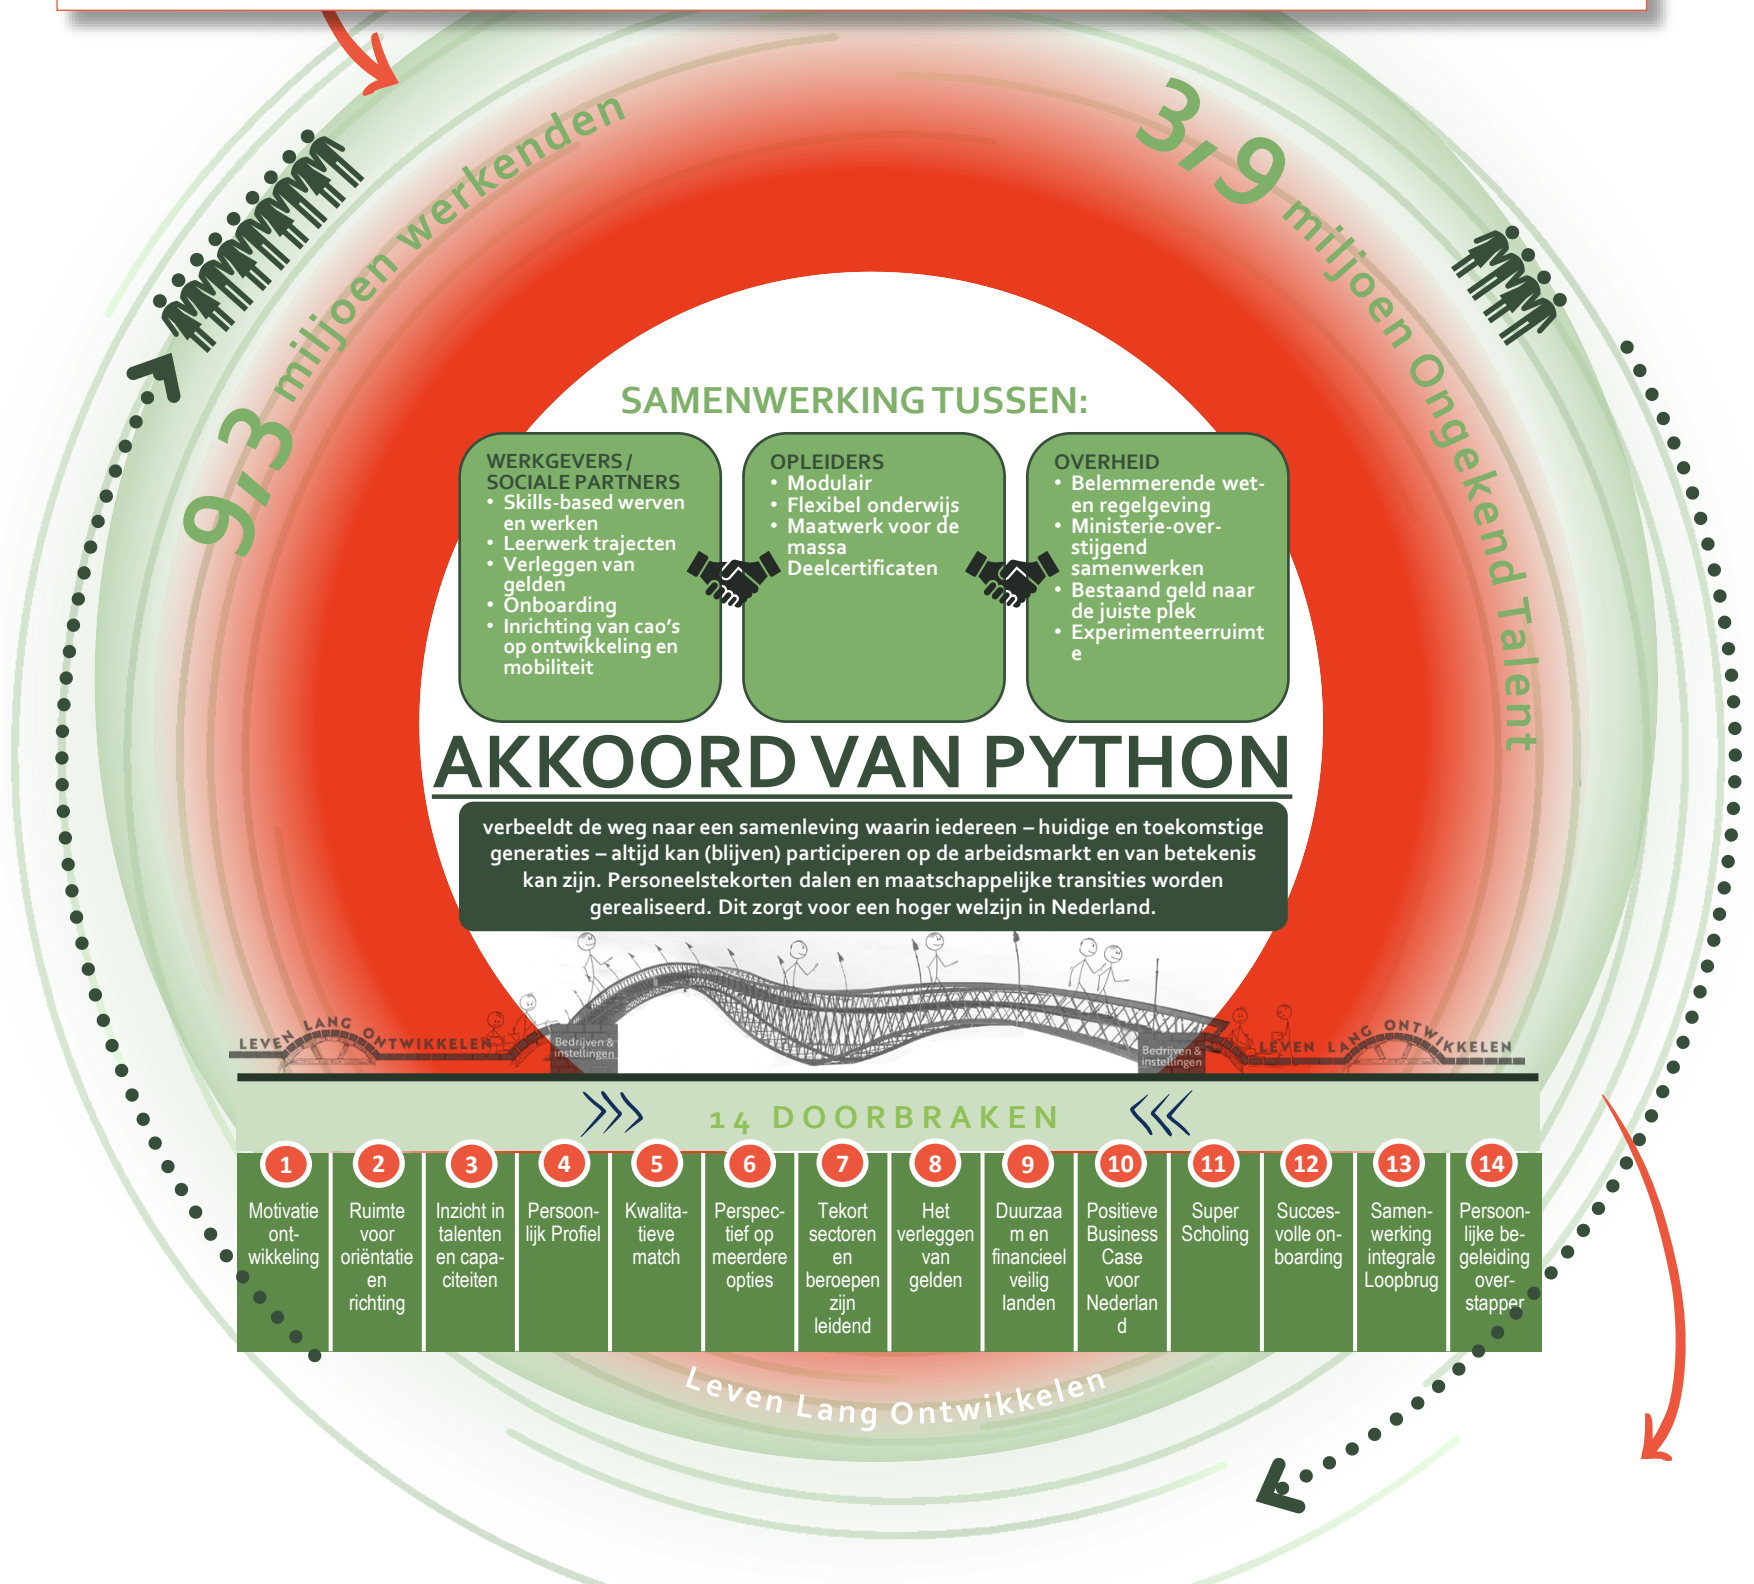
9,3 miljoen werkenden

3,9 miljoen Ongekend Talent

SAMENWERKING TUSSEN:

WERKGEVERS / SOCIALE PARTNERS
• Skills-based werven en werken
• Leerwerk trajecten
• Verleggen van gelden
• Onboarding
• Inrichting van cao's op ontwikkeling en mobiliteit

OPLEIDERS
• Modulair
• Flexibel onderwijs
• Maatwerk voor de massa
• Deelcertificaten

OVERHEID
• Belemmerende wet- en regelgeving
• Ministerie-overstijgend samenwerken
• Bestaand geld naar de juiste plek
• Experimenteerruimte

AKKOORD VAN PYTHON

verbeeldt de weg naar een samenleving waarin iedereen – huidige en toekomstige generaties – altijd kan (blijven) participeren op de arbeidsmarkt en van betekenis kan zijn. Personeelstekorten dalen en maatschappelijke transities worden gerealiseerd. Dit zorgt voor een hoger welzijn in Nederland.

LEVEN LANG ONTWIKKELEN

Bedrijven & instellingen

Bedrijven & instellingen

LEVEN LANG ONTWIKKELEN

14 DOORBRAKEN

| 1 | 2 | 3 | 4 | 5 | 6 | 7 | 8 | 9 | 10 | 11 | 12 | 13 | 14 |
|---|---|---|---|---|---|---|---|---|---|---|---|---|---|
| Motivatie ontwikkeling | Ruimte voor oriëntatie en richting | Inzicht in talenten en capaciteiten | Persoonlijk Profiel | Kwalitatieve match | Perspectief op meerdere opties | Tekort sectoren en beroepen zijn leidend | Het verleggen van gelden | Duurzaam en financieel veilig landen | Positieve Business Case voor Nederland | Super Scholing | Succesvolle onboarding | Samenwerking integrale Loopbrug | Persoonlijke begeleiding overstapper |

Leven Lang Ontwikkelen